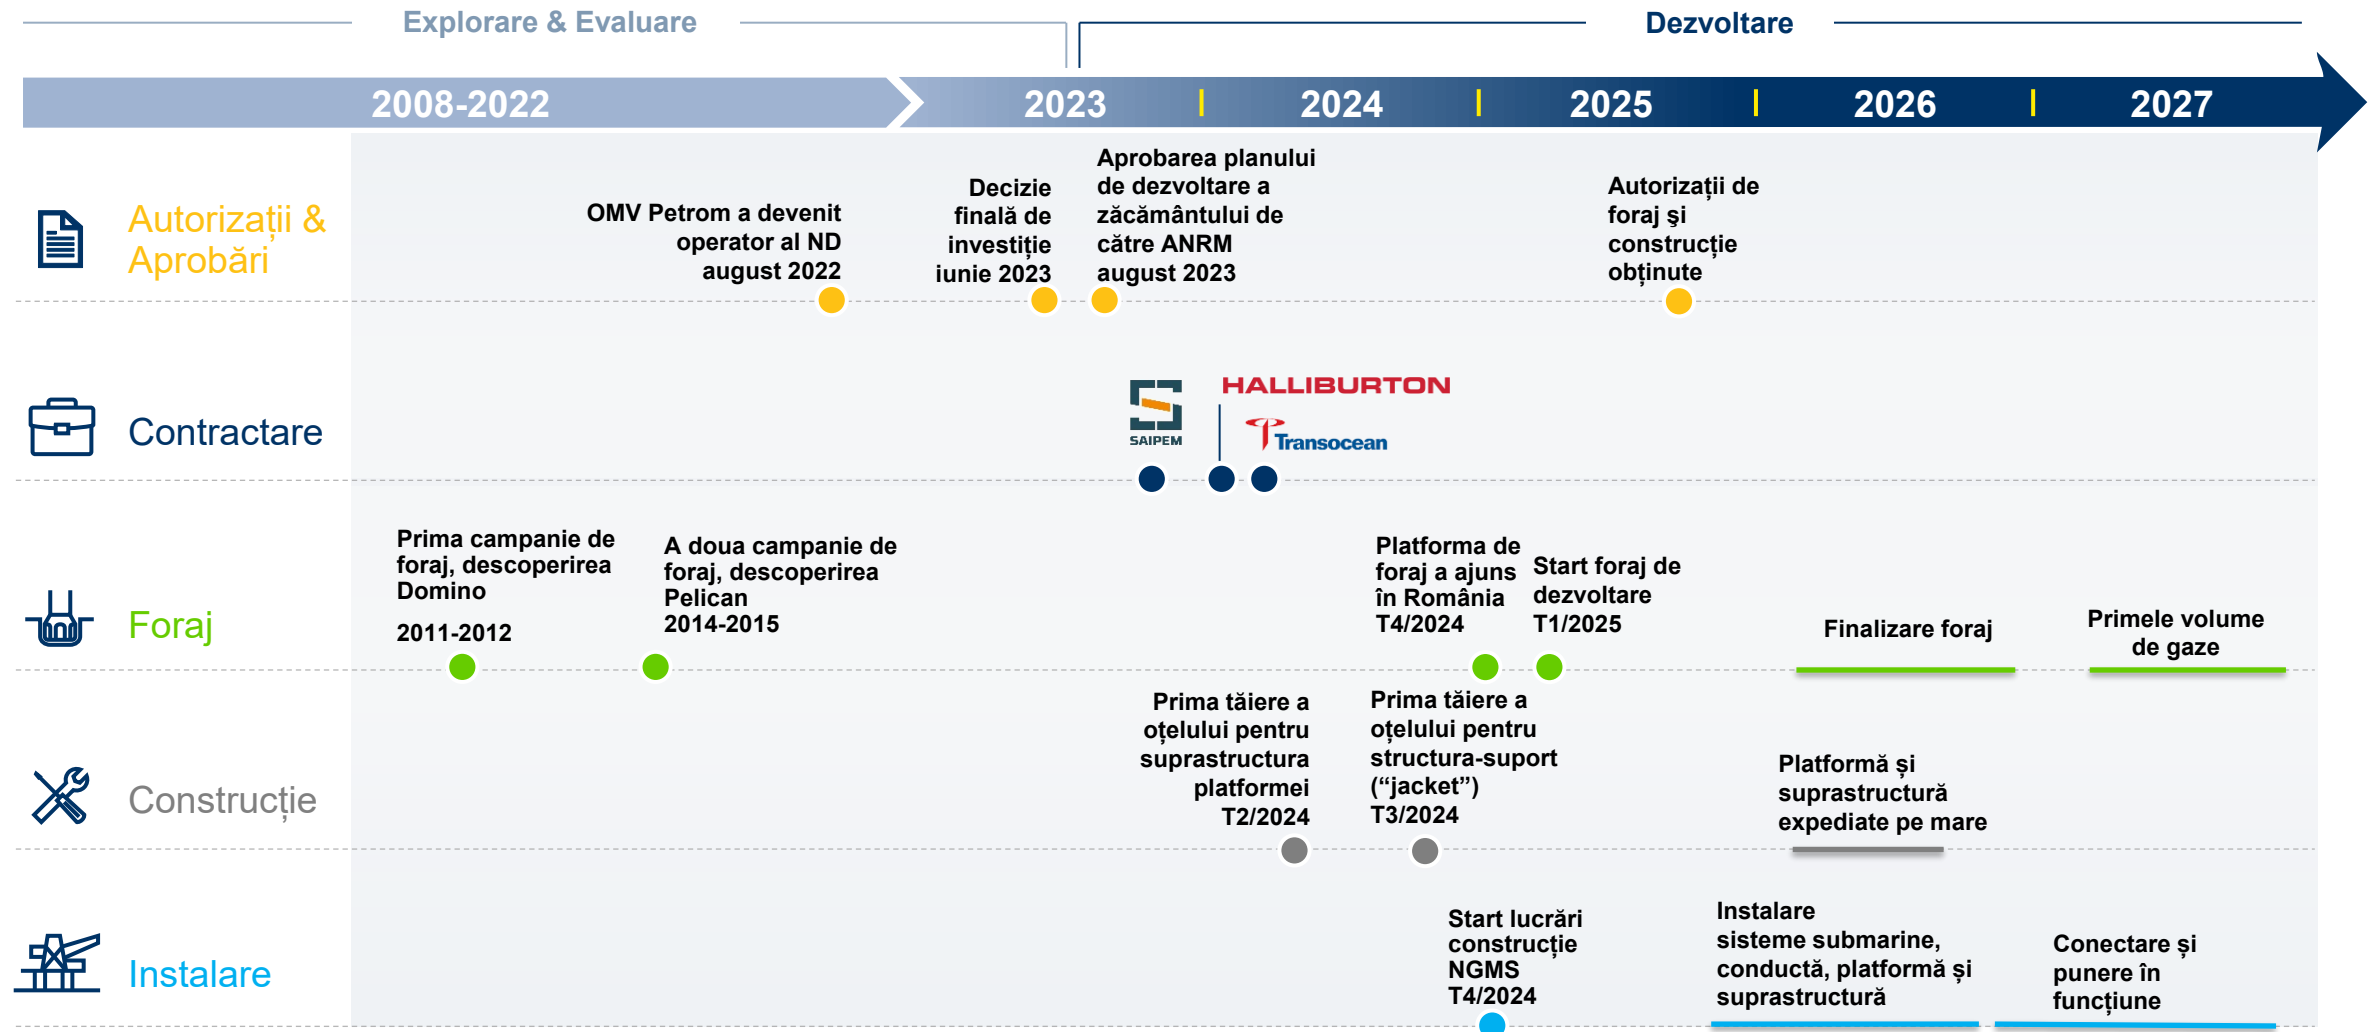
Explorare & Evaluare

Dezvoltare

2008-2022 2023 2024 2025 2026 2027

Autorizații & Aprobări

OMV Petrom a devenit operator al ND august 2022

Decizie finală de investiție iunie 2023

Aprobarea planului de dezvoltare a zăcământului de către ANRM august 2023

Autorizații de foraj și construcție obținute

Contractare

SAIPEM

HALLIBURTON

Transocean

Foraj

Prima campanie de foraj, descoperirea Domino

2011-2012

A doua campanie de foraj, descoperirea Pelican 2014-2015

Platforma de foraj a ajuns în România T4/2024

Start foraj de dezvoltare T1/2025

Finalizare foraj

Primele volume de gaze

Construcție

Prima tăiere a oțelului pentru suprastructura platformei T2/2024

Prima tăiere a oțelului pentru structura-suport (“jacket”) T3/2024

Platformă și suprastructură expediate pe mare

Instalare

Start lucrări construcție NGMS T4/2024

Instalare sisteme submarine, conductă, platformă și suprastructură

Conectare și punere în funcțiune